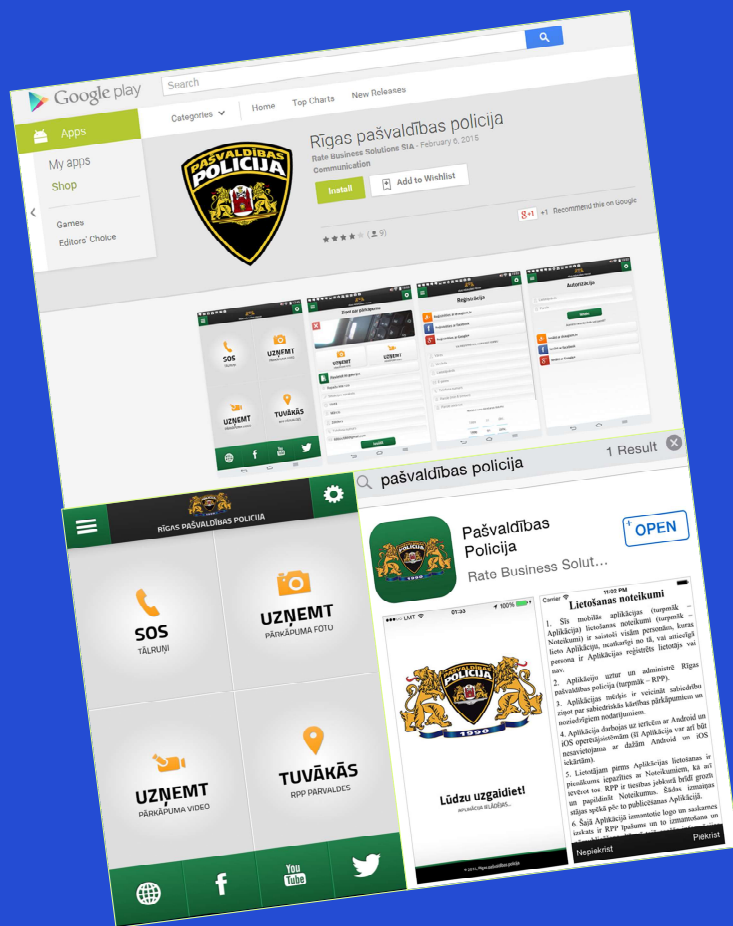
Google play

Search

Apps

My apps

Shop

Games

Editors' Choice

Categories

Home

Top Charts

New Releases

Rīgas pašvaldības policija

Rate Business Solutions SIA - February 6, 2015

Communication

Install

Add to Wishlist

+1 Recommend this on Google

9

PAŠVALDĪBAS POLICIJA

SOS

UZŅEMT

UZŅEMT

TUVĀKĀS

Reģistrācija

Autorizācija

RĪGAS PAŠVALDĪBAS POLICIJA

SOS
TĀLRUŅI

UZŅEMT
PĀRKĀPUMA FOTU

UZŅEMT
PĀRKĀPUMA VIDEO

TUVĀKĀS
RPP PARVALDES

YouTube

pašvaldības policija

1 Result

Pašvaldības Policija

Rate Business Solut...

OPEN

PAŠVALDĪBAS POLICIJA

1990

01:33

100%

Lūdzu uzgaidiet!

APLIKĀCIJA IELĀDĒJAS...

Carrier

11:02 PM

Lietošanas noteikumi

1. Šīs mobilās aplikācijas (turpmāk – Aplikācija) lietošanas noteikumi (turpmāk – Noteikumi) ir saistoši visām personām, kuras lieto Aplikāciju, neatkarīgi no tā, vai attiecīgā persona ir Aplikācijas reģistrēts lietotājs vai nav.

2. Aplikāciju uztur un administrē Rīgas pašvaldības policija (turpmāk – RPP).

3. Aplikācijas mērķis ir veicināt sabiedrību ziņot par sabiedriskās kārtības pārkāpumiem un noziedzīgiem nodarījumiem.

4. Aplikācija darbojas uz ierīcēm ar Android un iOS operētājsistēmām (šī Aplikācija var arī būt nesaderīga ar dažām Android un iOS ierīcēm).

5. Lietotājam pirms Aplikācijas lietošanas ir jāiepazīstas ar Noteikumiem, kā arī jāievēro tos. RPP ir tiesības jebkurā brīdī grozīt un papildināt Noteikumus. Šādas izmaiņas stājas spēkā pēc to publicēšanas Aplikācijā.

6. Šajā Aplikācijā izmantotie logo un saukumi izskats ir RPP īpašums un to izmantošana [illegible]

Nepiekrist

Piekrist